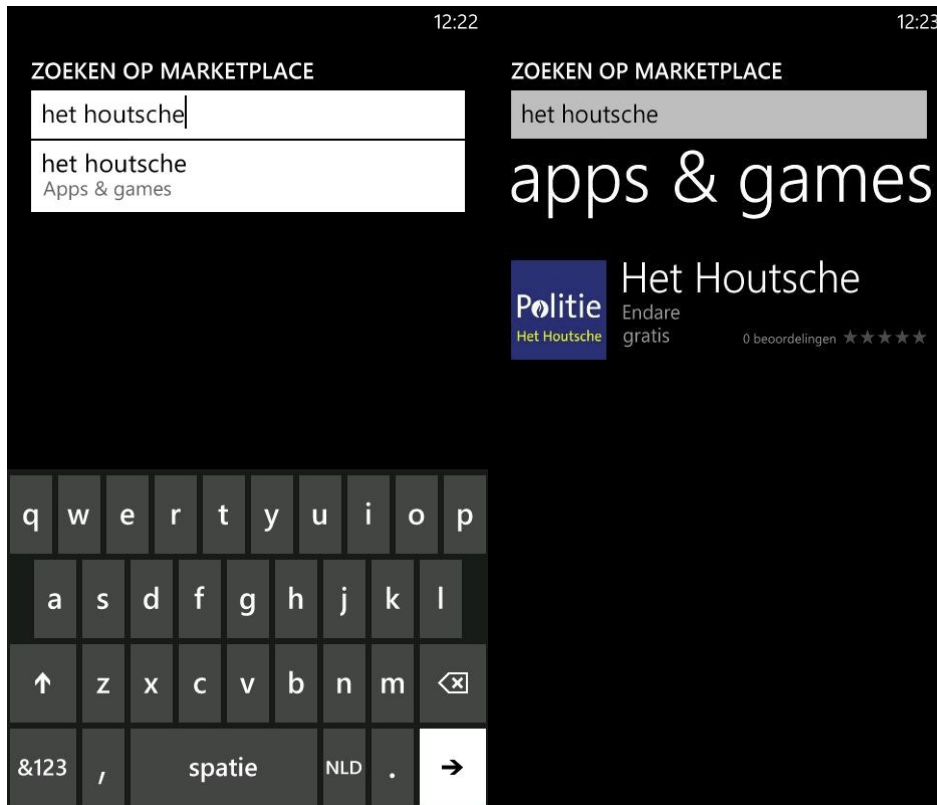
12:22

ZOEKEN OP MARKETPLACE

het houtsche

het houtsche
Apps & games

q w e r t y u i o p

a s d f g h j k l

↑ z x c v b n m ⌫

&123 , spatie NLD . →

12:23

ZOEKEN OP MARKETPLACE

het houtsche

apps & games

Politie
Het Houtsche

Het Houtsche
Endare
gratis
0 beoordelingen ★★★★★